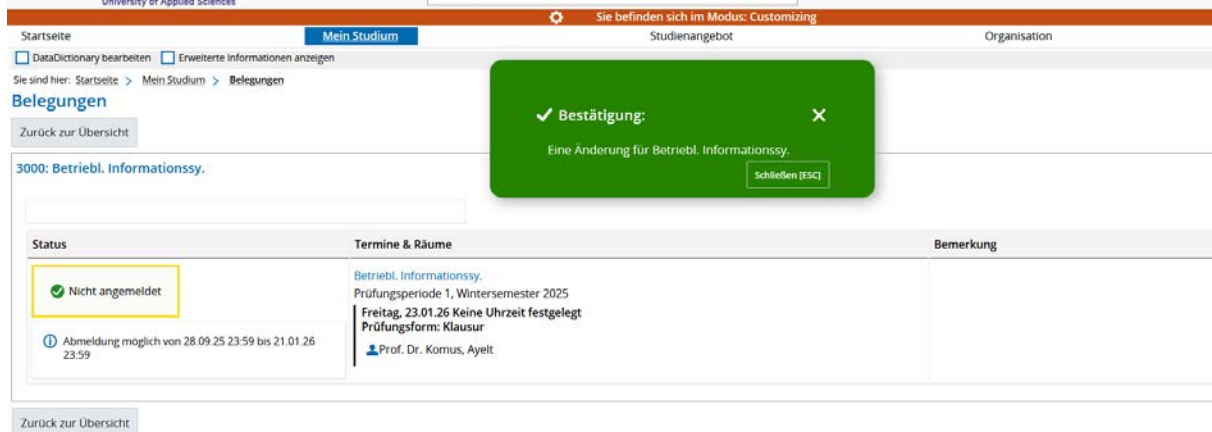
University of Applied Sciences

Sie befinden sich im Modus: Customizing

Startseite | Mein Studium | Studienangebot | Organisation

DataDictionary bearbeiten   Erweiterte Informationen anzeigen

Sie sind hier: Startseite > Mein Studium > Belegungen

Belegungen

Zurück zur Übersicht

✔ Bestätigung: ✕

Eine Änderung für Betriebl. Informationssy.

Schließen [ESC]

3000: Betriebl. Informationssy.

| Status | Termine & Räume | Bemerkung |
|---|---|---|
| Nicht angemeldet<br>Abmeldung möglich von 28.09.25 23:59 bis 21.01.26 23:59 | Betriebl. Informationssy.<br>Prüfungsperiode 1, Wintersemester 2025<br>Freitag, 23.01.26 Keine Uhrzeit festgelegt<br>Prüfungsform: Klausur<br>Prof. Dr. Komus, Ayelt | |

Zurück zur Übersicht